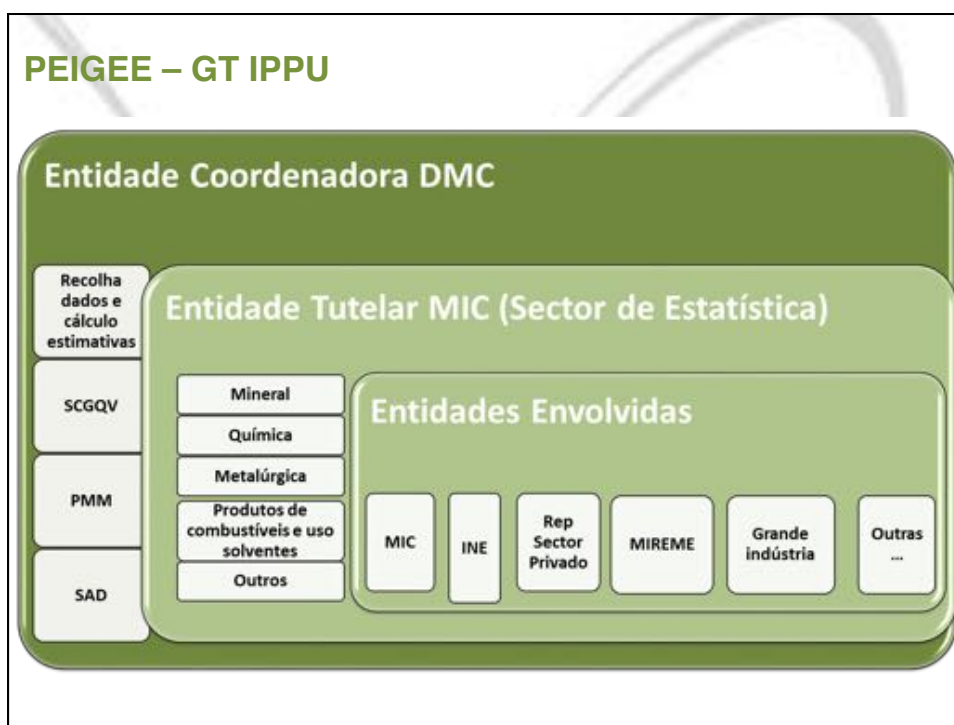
PEIGEE – GT IPPU

Entidade Coordenadora DMC

Recolha dados e cálculo estimativas

SCGQV

PMM

SAD

Entidade Tutelar MIC (Sector de Estatística)

Mineral

Química

Metalúrgica

Produtos de combustíveis e uso solventes

Outros

Entidades Envolvidas

MIC

INE

Rep Sector Privado

MIREME

Grande indústria

Outras ...